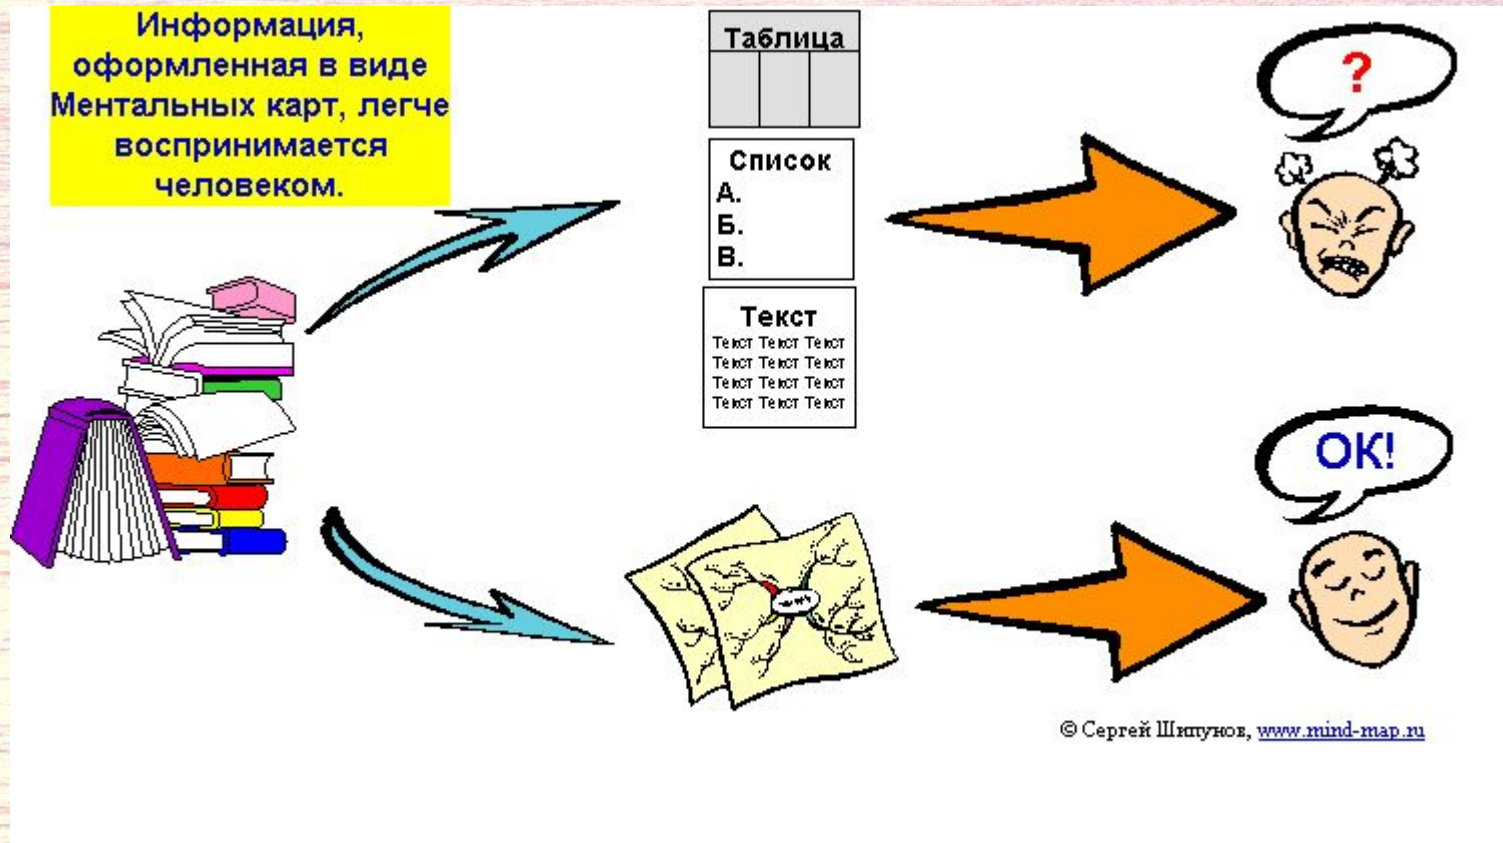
Информация, оформленная в виде Ментальных карт, легче воспринимается человеком.

Таблица

Список
А.
Б.
В.

Текст
Текст Текст Текст
Текст Текст Текст
Текст Текст Текст
Текст Текст Текст

?

OK!

© Сергей Шипунов, www.mind-map.ru